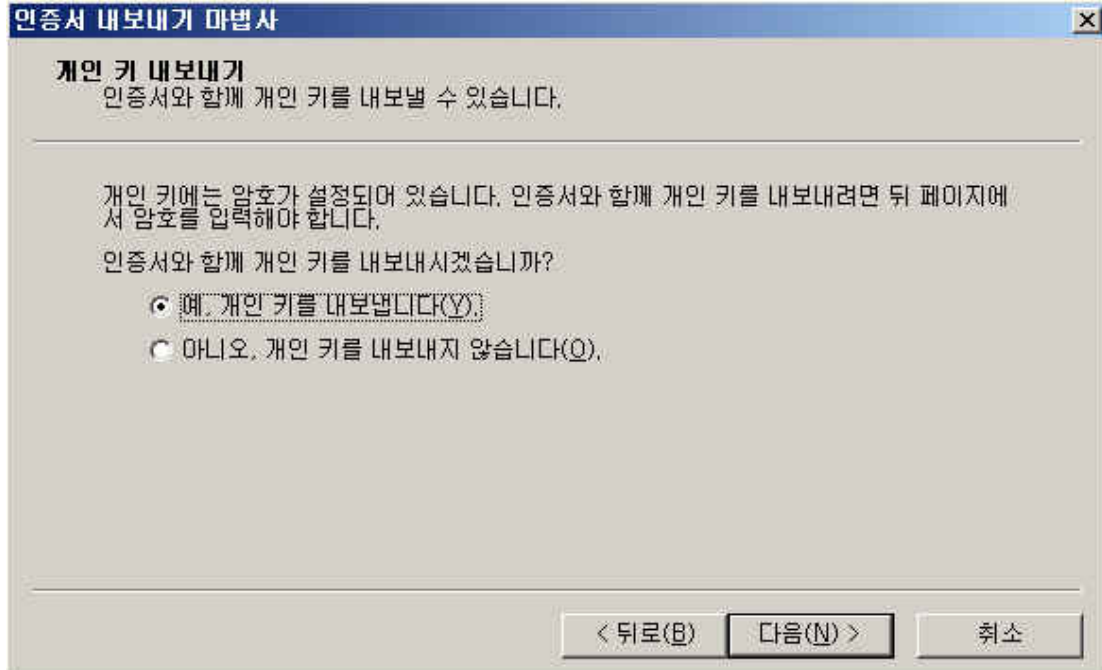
인증서 내보내기 마법사

개인 키 내보내기
인증서와 함께 개인 키를 내보낼 수 있습니다.

개인 키에는 암호가 설정되어 있습니다. 인증서와 함께 개인 키를 내보내려면 뒤 페이지에서 암호를 입력해야 합니다.

인증서와 함께 개인 키를 내보내시겠습니까?

예, 개인 키를 내보냅니다(Y).

아니오, 개인 키를 내보내지 않습니다(O).

< 뒤로(B)
다음(N) >
취소